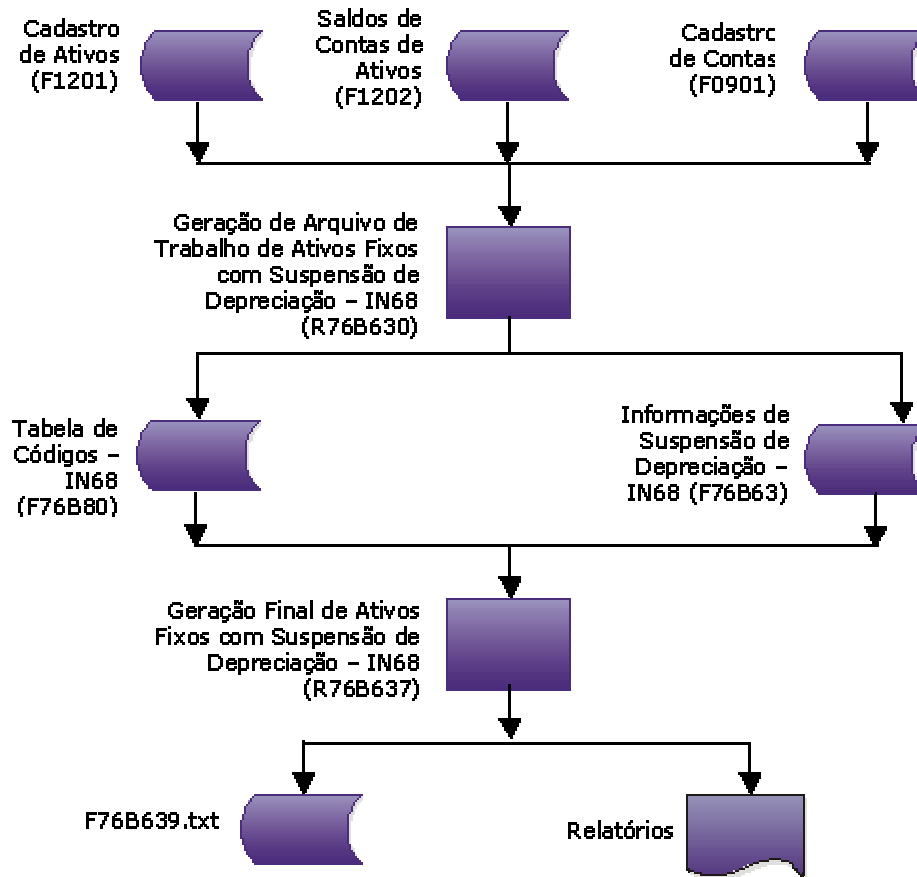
Cadastro de Ativos (F1201)

Saldos de Contas de Ativos (F1202)

Cadastro de Contas (F0901)

Geração de Arquivo de Trabalho de Ativos Fixos com Suspensão de Depreciação – IN68 (R76B630)

Tabela de Códigos – IN68 (F76B80)

Informações de Suspensão de Depreciação – IN68 (F76B63)

Geração Final de Ativos Fixos com Suspensão de Depreciação – IN68 (R76B637)

F76B639.txt

Relatórios